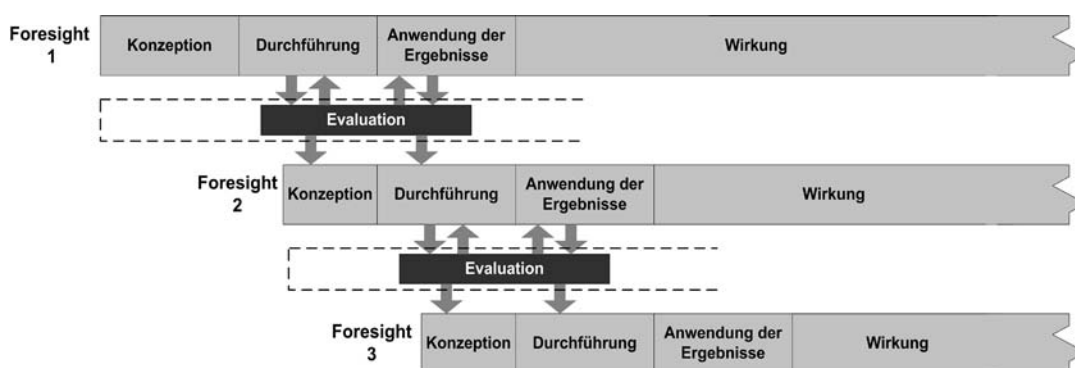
Foresight 1

Konzeption | Durchführung | Anwendung der Ergebnisse | Wirkung

Evaluation

Foresight 2

Konzeption | Durchführung | Anwendung der Ergebnisse | Wirkung

Evaluation

Foresight 3

Konzeption | Durchführung | Anwendung der Ergebnisse | Wirkung